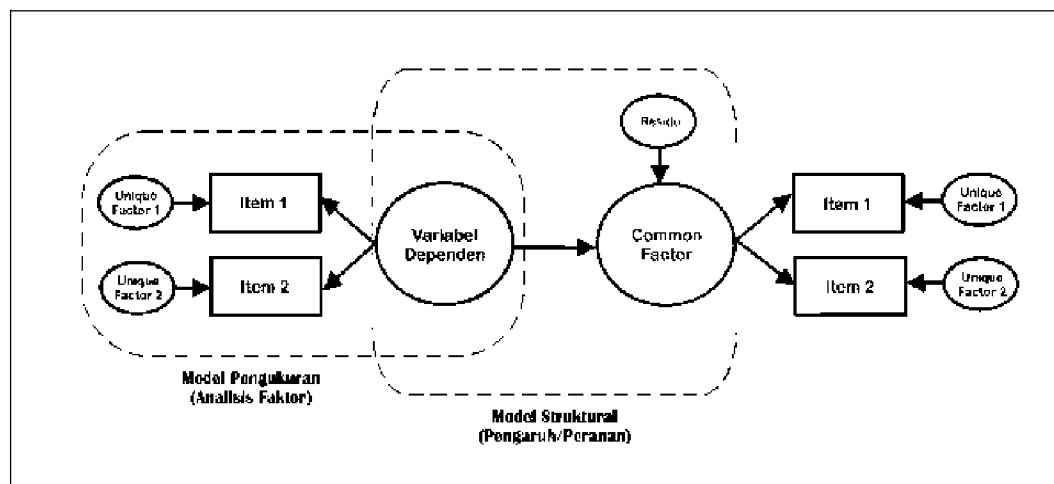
Residu

Unique Factor 1

Item 1

Unique Factor 2

Item 2

Variabel Dependen

Common Factor

Item 1

Unique Factor 1

Item 2

Unique Factor 2

Model Pengukuran (Analisis Faktor)

Model Struktural (Pengaruh/Peranan)